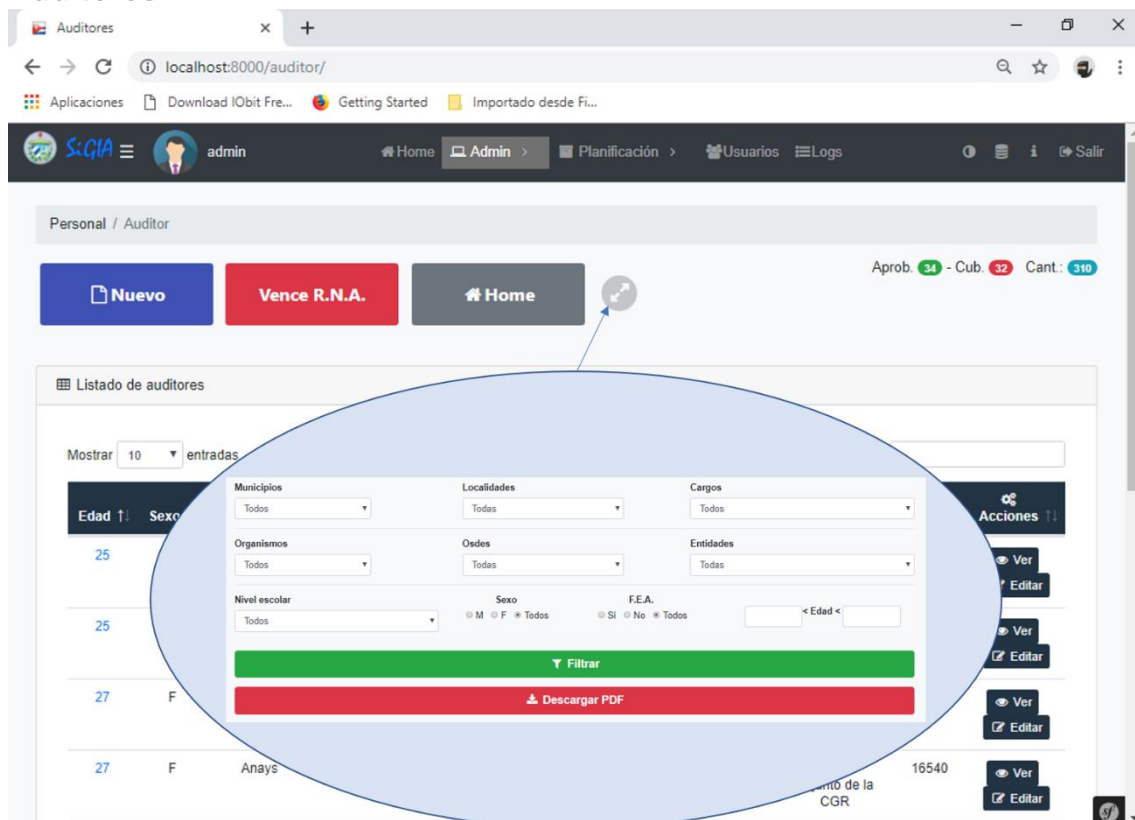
Auditores

localhost:8000/auditor/

Aplicaciones Download IObit Fre... Getting Started Importado desde Fi...

SiGIA admin Home Admin Planificación Usuarios Logs Salir

Personal / Auditor

Nuevo Vence R.N.A. Home

Aprob. 34 - Cub. 32 Cant.: 310

Listado de auditores

Mostrar 10 entradas

Edad Sexo Acciones

Municipios
Todos

Localidades
Todas

Cargos
Todos

Organismos
Todos

Osdes
Todas

Entidades
Todas

Nivel escolar
Todos

Sexo
M F Todos

F.E.A.
Si No Todos

< Edad <

Filtrar

Descargar PDF

25 Ver Editar

25 Ver Editar

27 F Ver Editar

27 F Anays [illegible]nto de la CGR 16540 Ver Editar